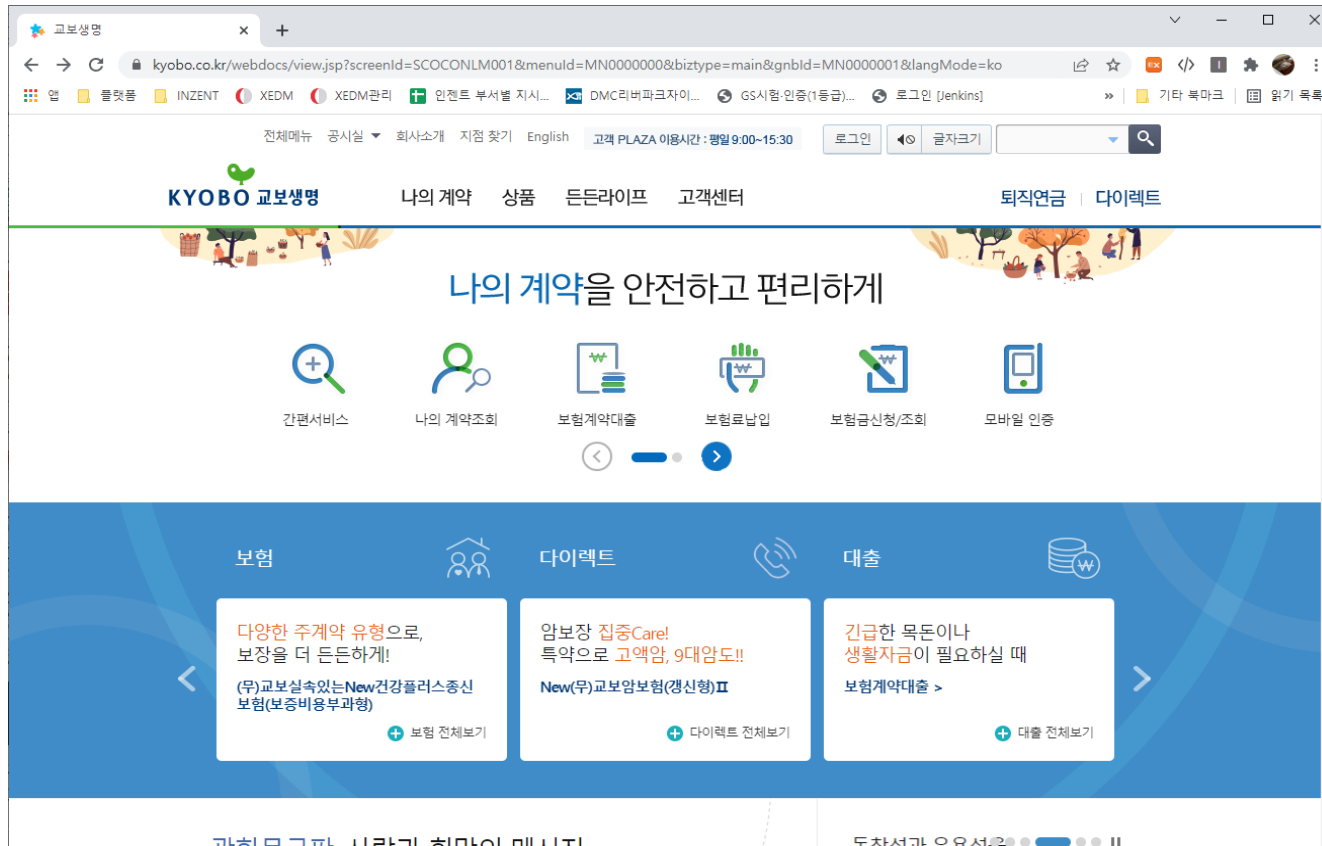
교보생명 × +

kyobo.co.kr/webdocs/view.jsp?screenId=SCOCONLM001&menuId=MN0000000&biztype=main&gnbId=MN0000001&langMode=ko

앱 플랫폼 INZENT XEDM XEDM관리 인젠트 부서별 지시... DMC리버파크자이... GS시험·인증(1등급)... 로그인 [Jenkins] » 기타 북마크 읽기 목록

전체메뉴 공시실 회사소개 지점 찾기 English 고객 PLAZA 이용시간 : 평일 9:00~15:30 로그인 글자크기

KYOBO 교보생명 나의 계약 상품 든든라이프 고객센터 퇴직연금 다이렉트

나의 계약을 안전하고 편리하게

간편서비스 나의 계약조회 보험계약대출 보험료납입 보험금신청/조회 모바일 인증

보험

다양한 주계약 유형으로, 보장을 더 든든하게!

(무)교보실속있는New건강플러스종신보험(보증비용부과형)

보험 전체보기

다이렉트

암보장 집중Care! 특약으로 고액암, 9대암도!!

New(무)교보암보험(갱신형)Ⅱ

다이렉트 전체보기

대출

긴급한 목돈이나 생활자금이 필요하실 때

보험계약대출 >

대출 전체보기

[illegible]